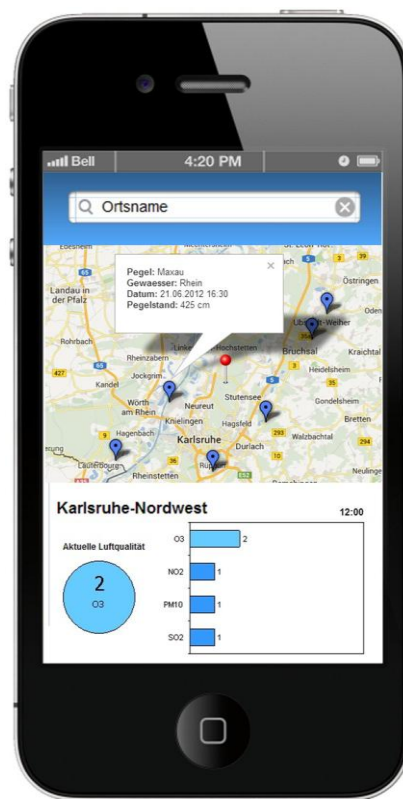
Bell 4:20 PM

Ortsname

Pegel: Maxau
Gewaesser: Rhein
Datum: 21.06.2012 16:30
Pegelstand: 425 cm

Landau in der Pfalz
Rohrbach
Rheinzabern
Jockgrim
Kandel
Wörth am Rhein
Hagenbach
Lauterbourg
Rheinstetten
Neureut
Knielingen
Karlsruhe
Stutensee
Hagsfeld
Durlach
Bruchsal
Ubstadt-Weiher
Östringen
Oden
Kraichtal
Heidelsheim
Gondelsheim
Walzbachtal
Bretten
Neulinge
Linkenheim-Hochstetten

Karlsruhe-Nordwest
12:00

Aktuelle Luftqualität
2
O3

| | |
|---|---|
| O3 | 2 |
| NO2 | 1 |
| PM10 | 1 |
| SO2 | 1 |